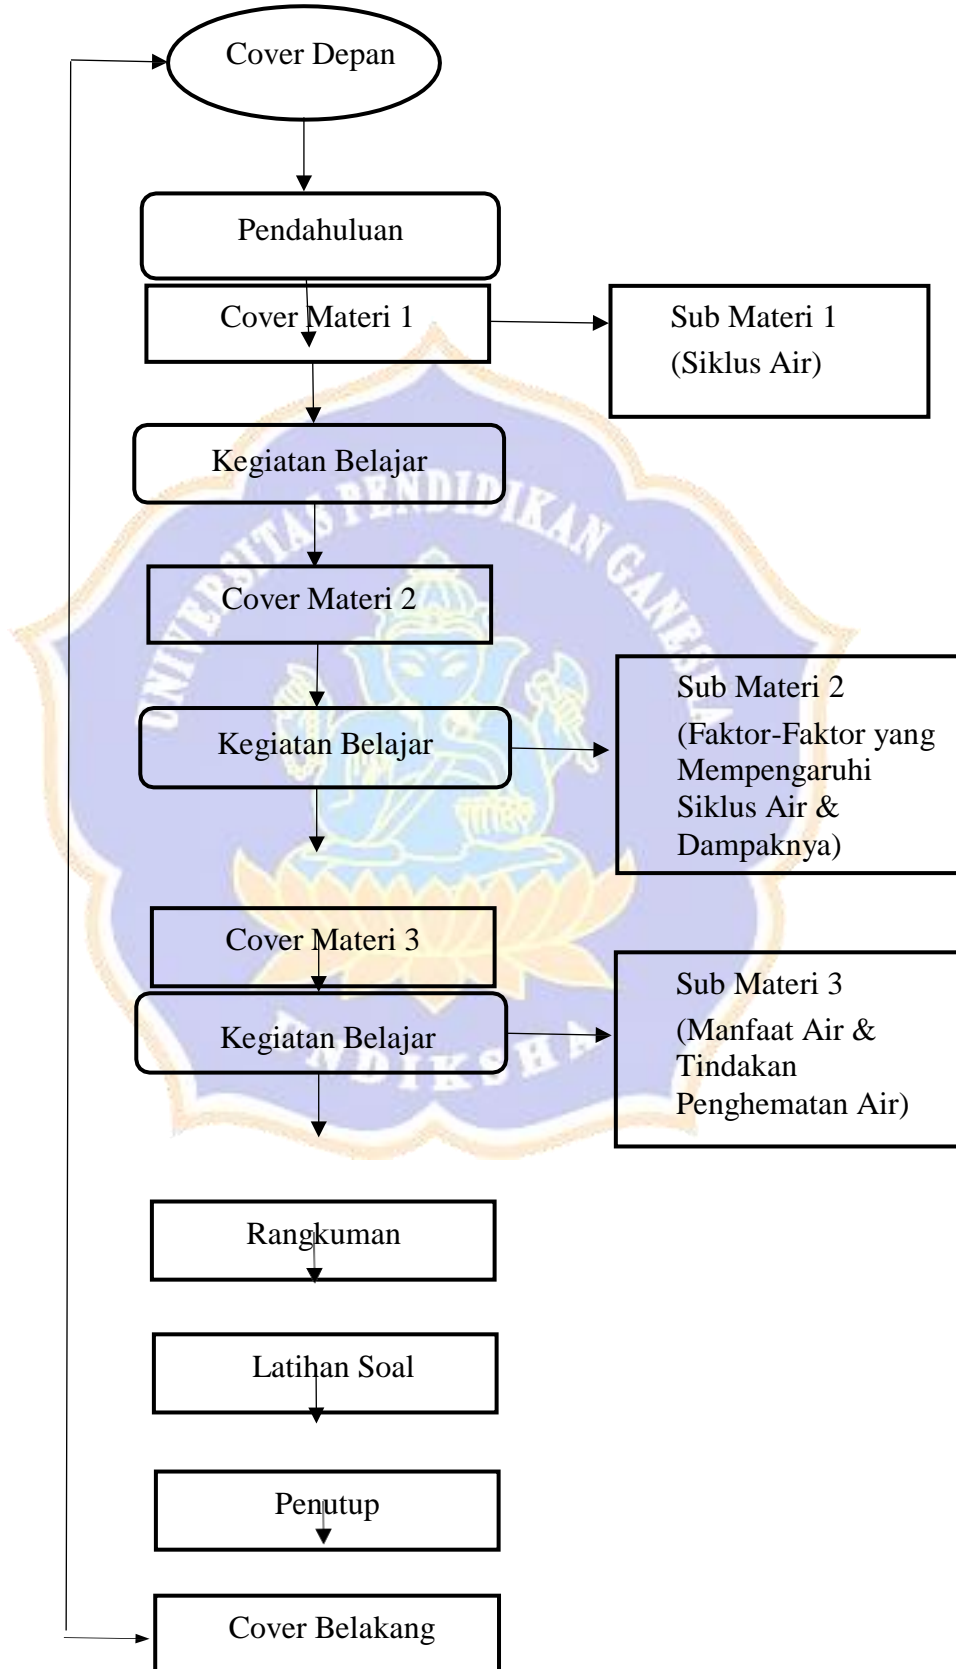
Cover Depan

Pendahuluan

Cover Materi 1

Sub Materi 1
(Siklus Air)

Kegiatan Belajar

Cover Materi 2

Kegiatan Belajar

Sub Materi 2
(Faktor-Faktor yang Mempengaruhi Siklus Air & Dampaknya)

Cover Materi 3

Kegiatan Belajar

Sub Materi 3
(Manfaat Air & Tindakan Penghematan Air)

Rangkuman

Latihan Soal

Penutup

Cover Belakang

UNIVERSITAS PENDIDIKAN GANESHA
UNDIKSHA